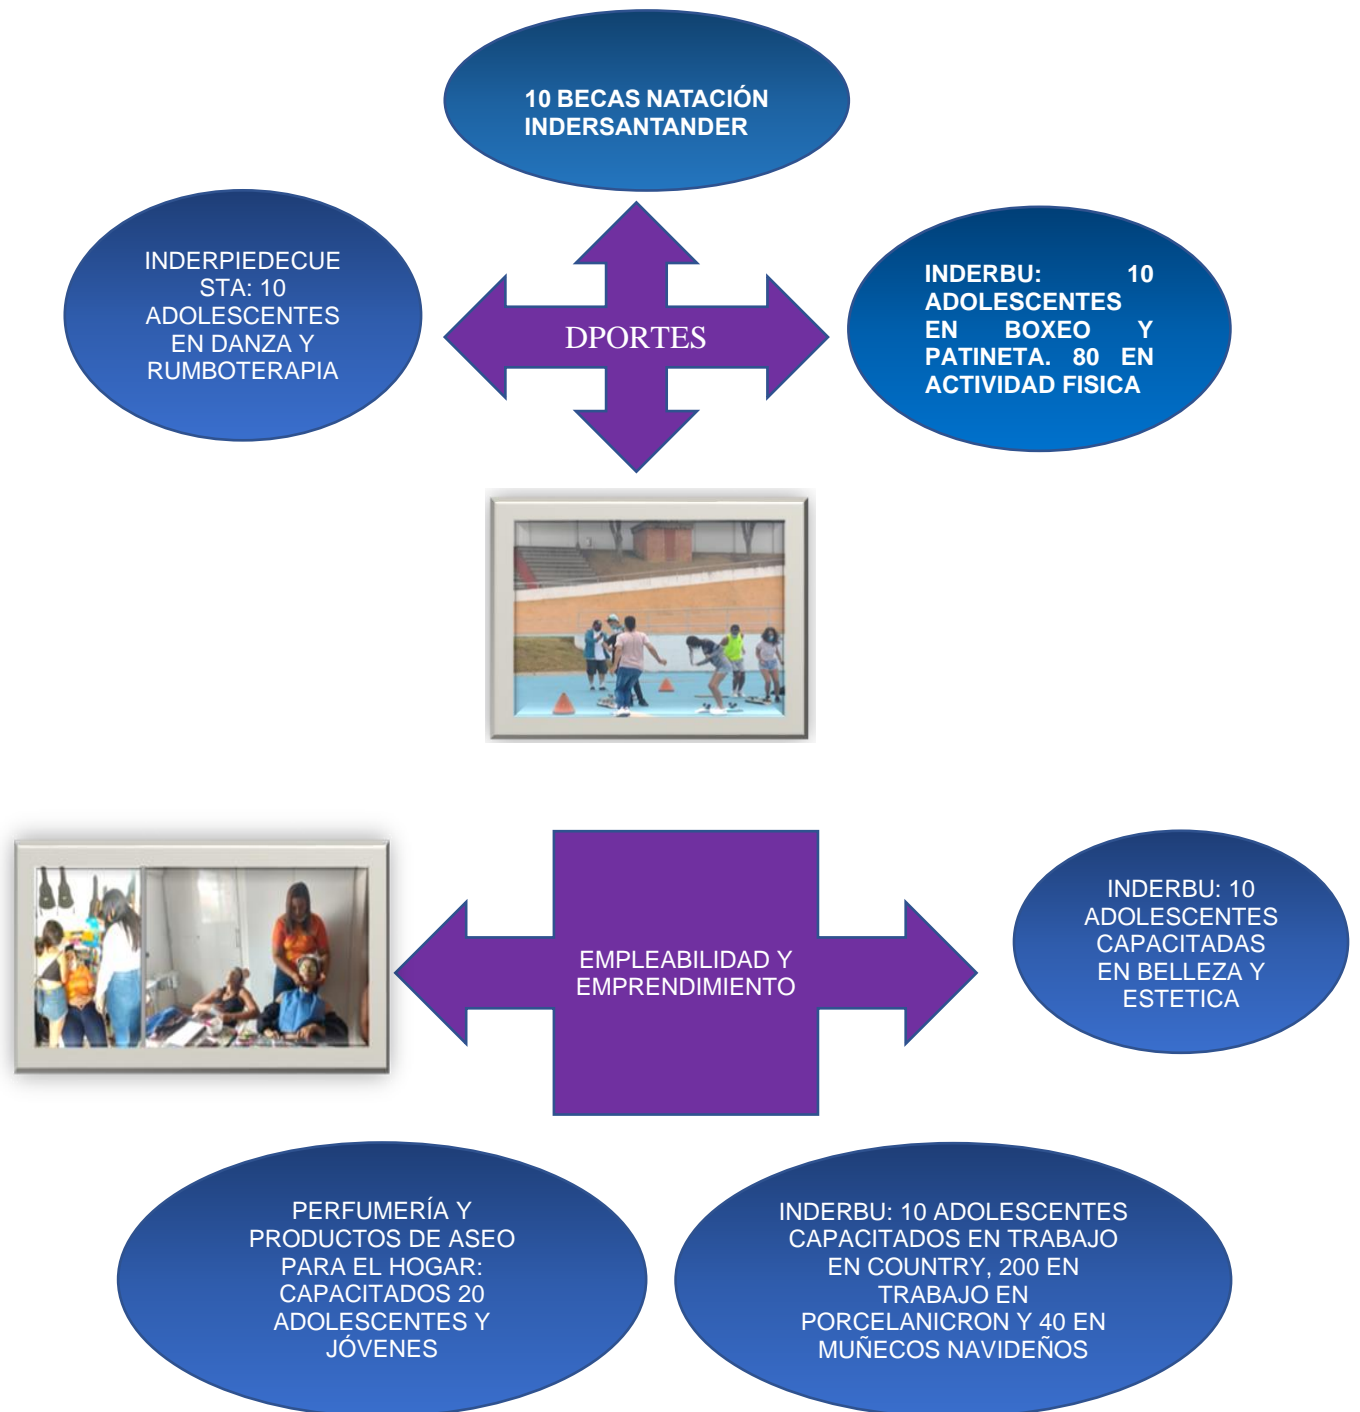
10 BECAS NATACIÓN INDERSANTANDER

INDERPIEDECUESTA: 10 ADOLESCENTES EN DANZA Y RUMBOTERAPIA

DPORTES

INDERBU: 10 ADOLESCENTES EN BOXEO Y PATINETA. 80 EN ACTIVIDAD FISICA

EMPLEABILIDAD Y EMPRENDIMIENTO

INDERBU: 10 ADOLESCENTES CAPACITADAS EN BELLEZA Y ESTETICA

PERFUMERÍA Y PRODUCTOS DE ASEO PARA EL HOGAR: CAPACITADOS 20 ADOLESCENTES Y JÓVENES

INDERBU: 10 ADOLESCENTES CAPACITADOS EN TRABAJO EN COUNTRY, 200 EN TRABAJO EN PORCELANICRON Y 40 EN MUÑECOS NAVIDEÑOS